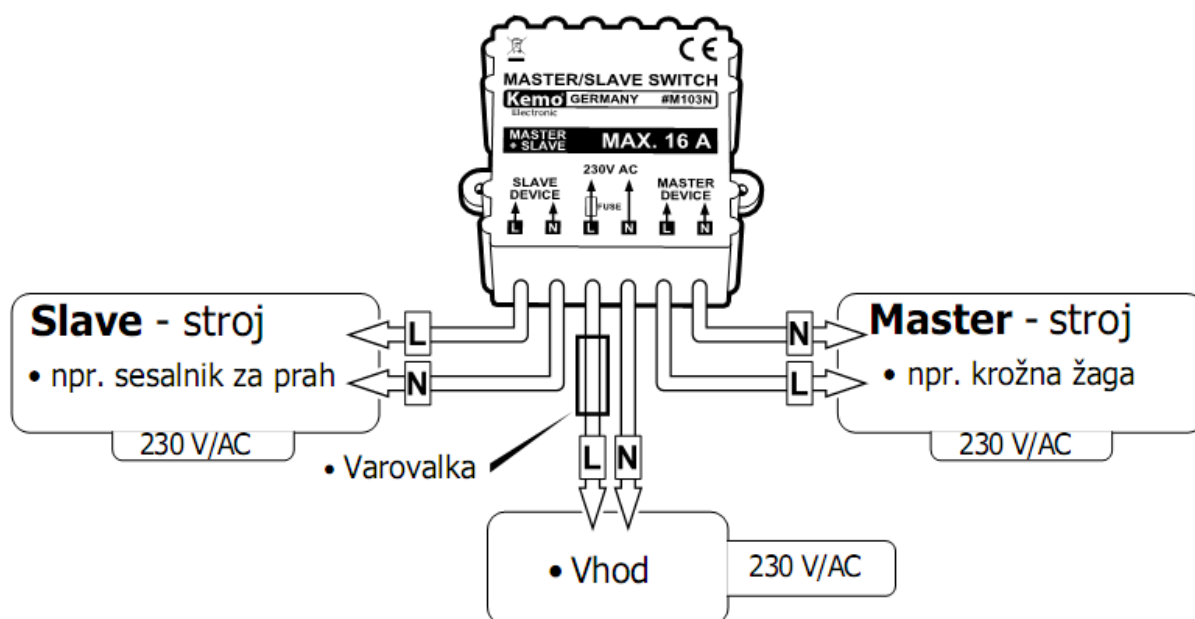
CE

MASTER/SLAVE SWITCH

Kemo Electronic GERMANY #M103N

MASTER + SLAVE MAX. 16 A

SLAVE DEVICE

230V AC

MASTER DEVICE

FUSE

L N L N L N

Slave - stroj

• npr. sesalnik za prah

230 V/AC

L

N

Master - stroj

• npr. krožna žaga

230 V/AC

N

L

• Varovalka

L N

• Vhod

230 V/AC